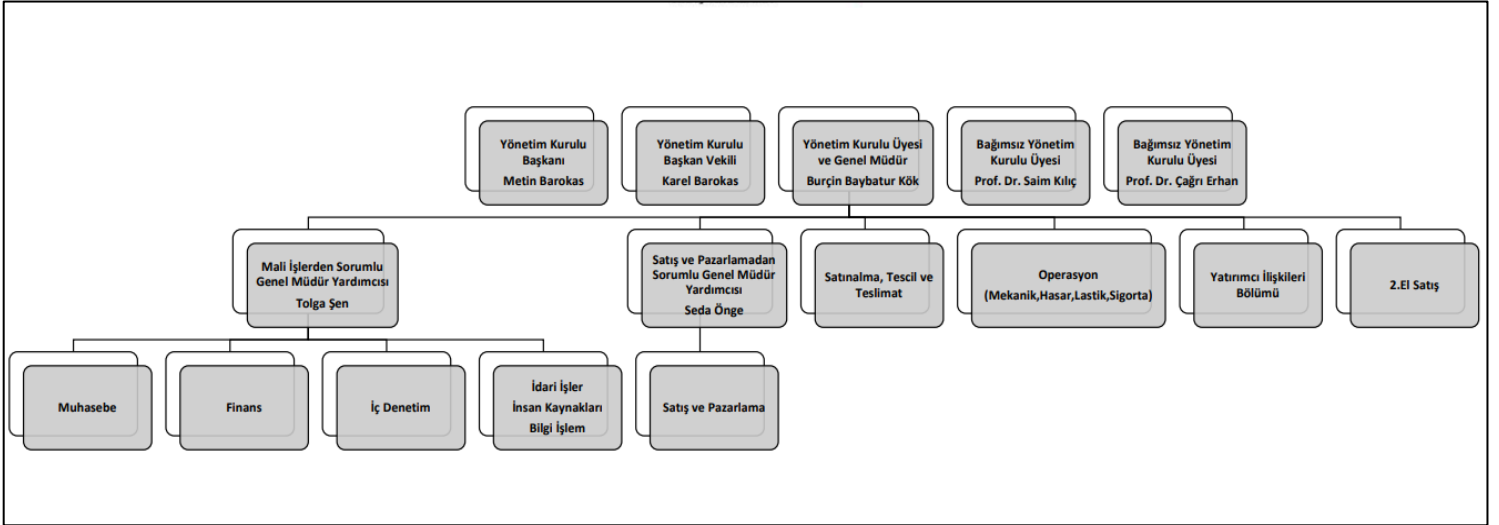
Yönetim Kurulu Başkanı
Metin Barokas

Yönetim Kurulu Başkan Vekili
Karel Barokas

Yönetim Kurulu Üyesi ve Genel Müdür
Burçin Baybatur Kök

Bağımsız Yönetim Kurulu Üyesi
Prof. Dr. Saim Kılıç

Bağımsız Yönetim Kurulu Üyesi
Prof. Dr. Çağrı Erhan

Mali İşlerden Sorumlu Genel Müdür Yardımcısı
Tolga Şen

Satış ve Pazarlamadan Sorumlu Genel Müdür Yardımcısı
Seda Önge

Satınalma, Tescil ve Teslimat

Operasyon
(Mekanik,Hasar,Lastik,Sigorta)

Yatırımcı İlişkileri Bölümü

2.El Satış

Muhasebe

Finans

İç Denetim

İdari İşler
İnsan Kaynakları
Bilgi İşlem

Satış ve Pazarlama